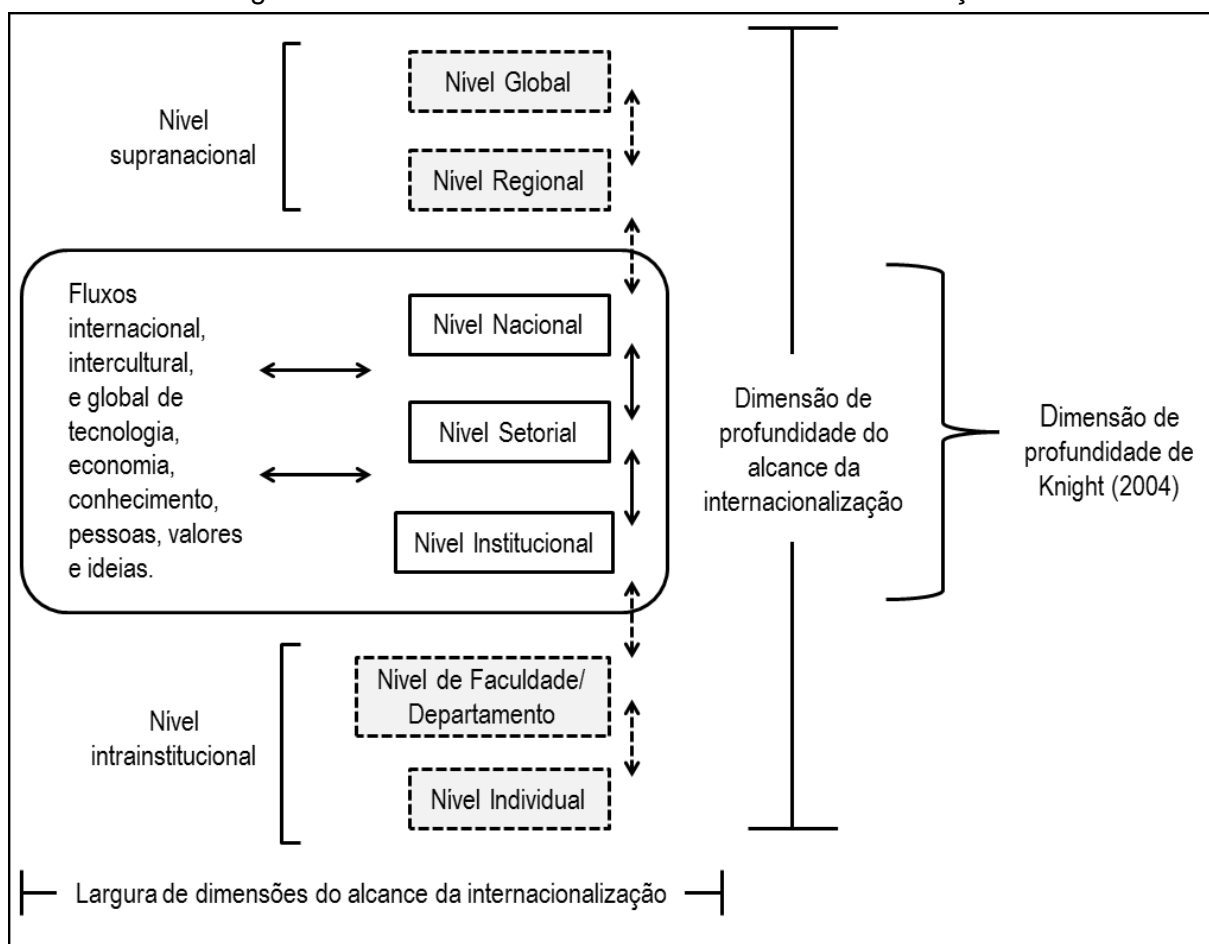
Nível Global

Nível supranacional

Nível Regional

Fluxos internacional, intercultural, e global de tecnologia, economia, conhecimento, pessoas, valores e ideias.

Nível Nacional

Nível Setorial

Nível Institucional

Dimensão de profundidade do alcance da internacionalização

Dimensão de profundidade de Knight (2004)

Nível de Faculdade/ Departamento

Nível intrainstitucional

Nível Individual

Largura de dimensões do alcance da internacionalização